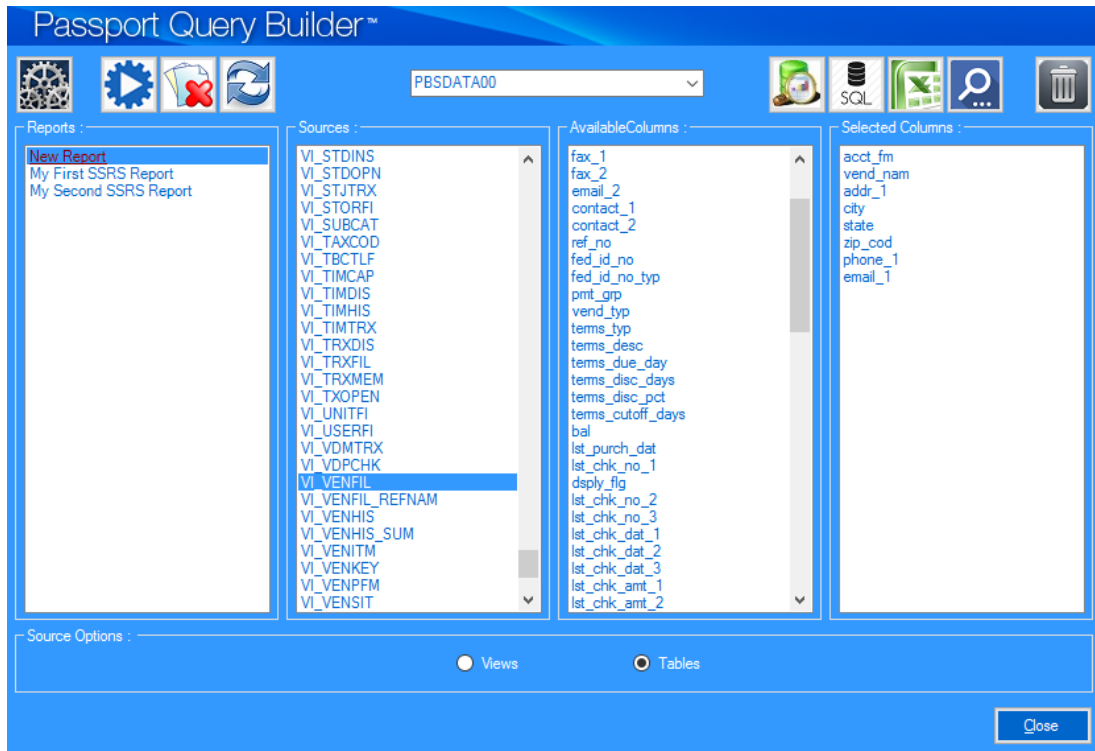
Passport Query Builder™

PBSDATA00

SQL

Reports :
New Report
My First SSRS Report
My Second SSRS Report

Sources :
VI_STDINS
VI_STDOPN
VI_STJTRX
VI_STORFI
VI_SUBCAT
VI_TAXCOD
VI_TBCTLF
VI_TIMCAP
VI_TIMDIS
VI_TIMHIS
VI_TIMTRX
VI_TRXDIS
VI_TRXFIL
VI_TRXMEM
VI_TXOPEN
VI_UNITFI
VI_USERFI
VI_VDMTRX
VI_VDPCHK
VI_VENFIL
VI_VENFIL_REFNAM
VI_VENHIS
VI_VENHIS_SUM
VI_VENITM
VI_VENKEY
VI_VENPFM
VI_VENSIT

AvailableColumns :
fax_1
fax_2
email_2
contact_1
contact_2
ref_no
fed_id_no
fed_id_no_typ
pmt_grp
vend_typ
terms_typ
terms_desc
terms_due_day
terms_disc_days
terms_disc_pct
terms_cutoff_days
bal
lst_purch_dat
lst_chk_no_1
dsply_flg
lst_chk_no_2
lst_chk_no_3
lst_chk_dat_1
lst_chk_dat_2
lst_chk_dat_3
lst_chk_amt_1
lst_chk_amt_2

Selected Columns :
acct_fm
vend_nam
addr_1
city
state
zip_cod
phone_1
email_1

Source Options :
Views
Tables

Close